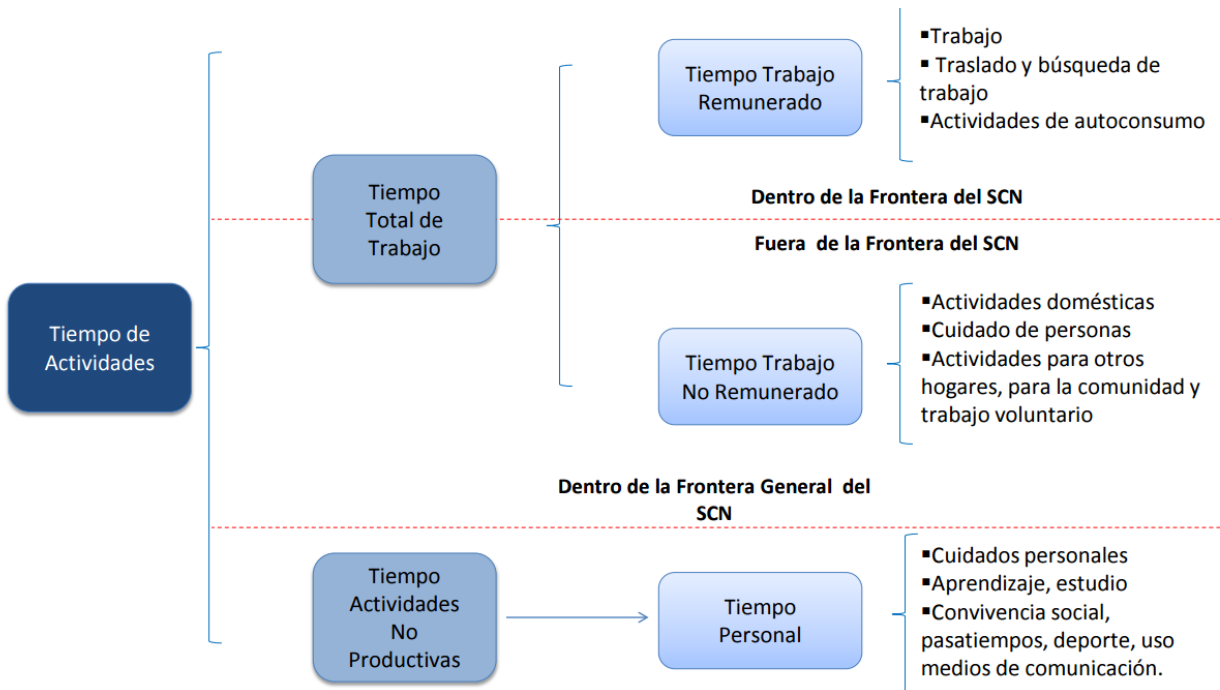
Tiempo de Actividades

Tiempo Total de Trabajo

Tiempo Trabajo Remunerado

▪Trabajo
▪ Traslado y búsqueda de trabajo
▪Actividades de autoconsumo

Dentro de la Frontera del SCN

Fuera de la Frontera del SCN

Tiempo Trabajo No Remunerado

▪Actividades domésticas
▪Cuidado de personas
▪Actividades para otros hogares, para la comunidad y trabajo voluntario

Dentro de la Frontera General del SCN

Tiempo Actividades No Productivas

Tiempo Personal

▪Cuidados personales
▪Aprendizaje, estudio
▪Convivencia social, pasatiempos, deporte, uso medios de comunicación.